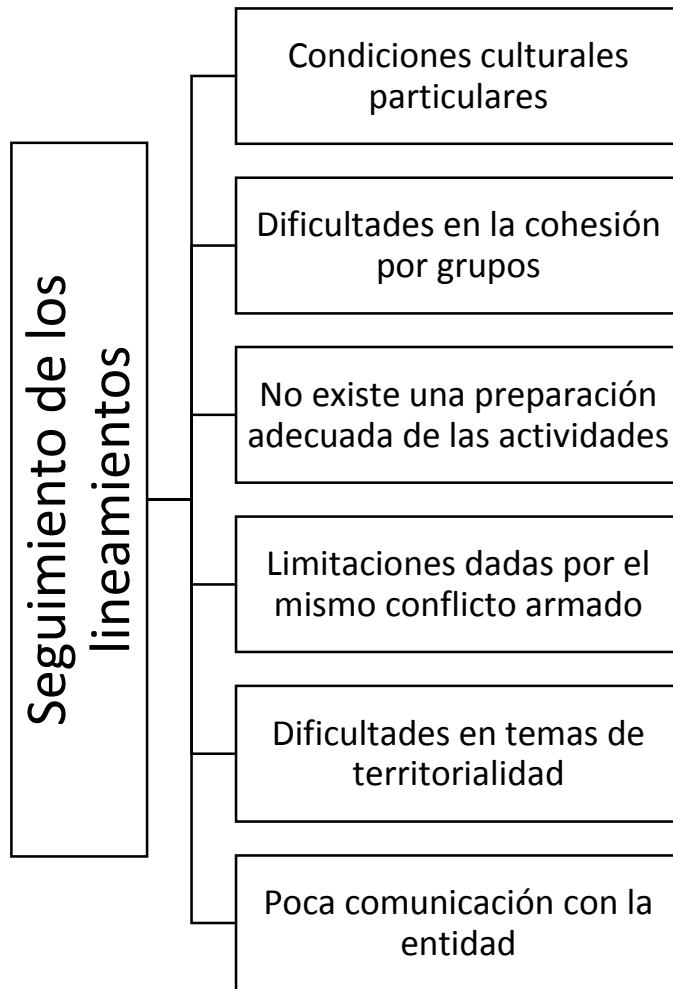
Seguimiento de los lineamientos

Condiciones culturales particulares

Dificultades en la cohesión por grupos

No existe una preparación adecuada de las actividades

Limitaciones dadas por el mismo conflicto armado

Dificultades en temas de territorialidad

Poca comunicación con la entidad